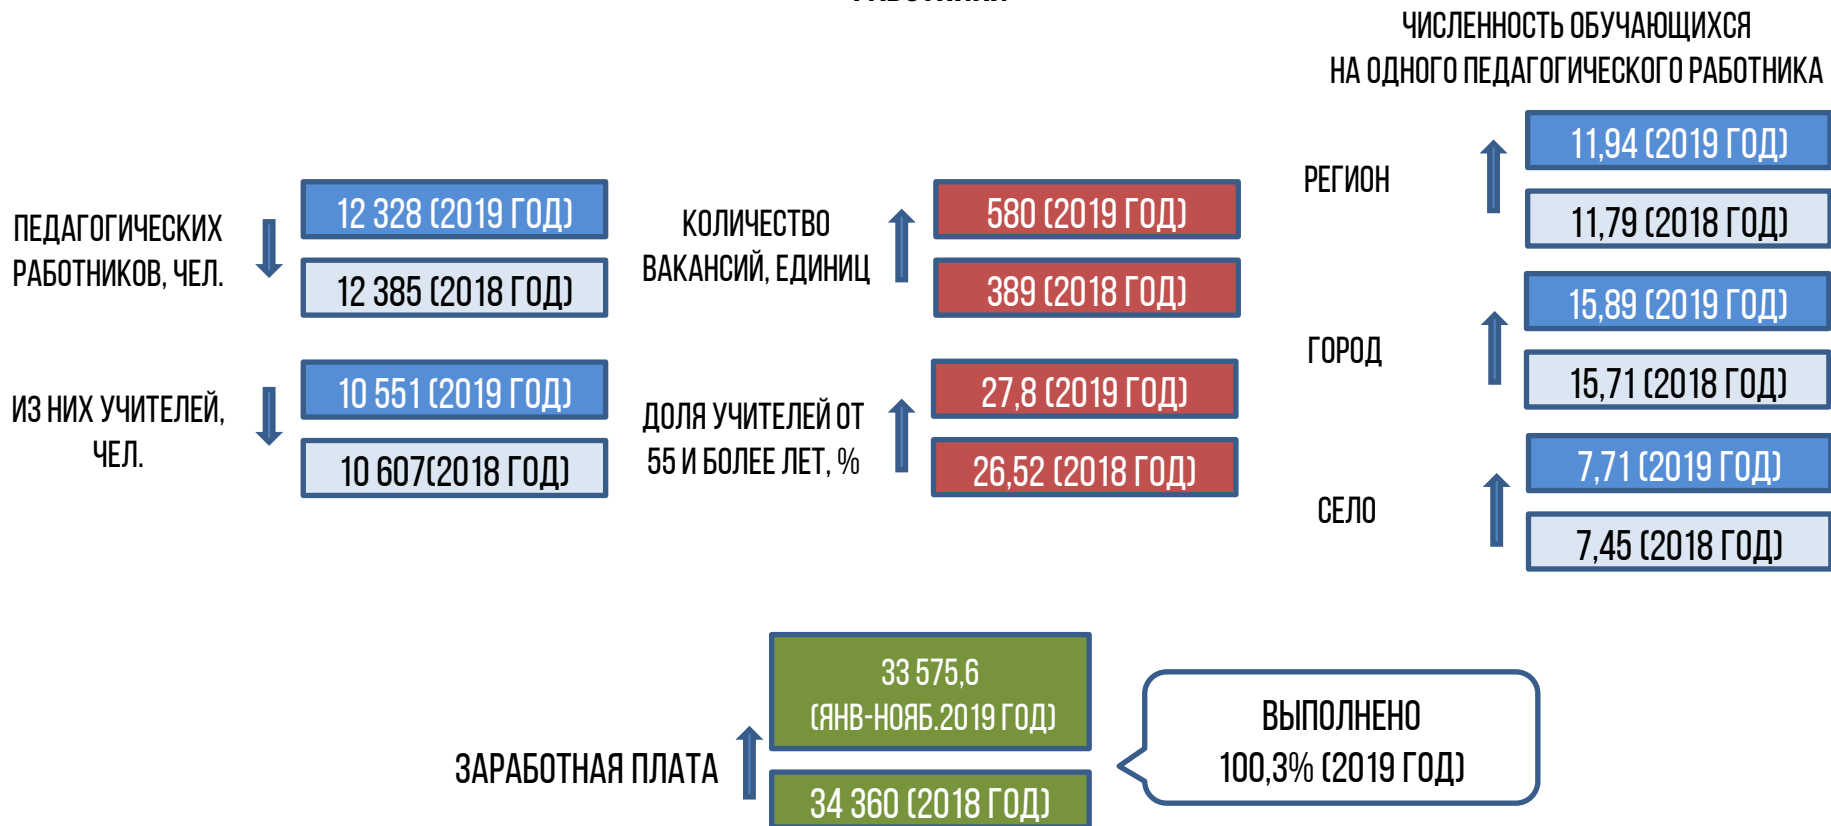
ЧИСЛЕННОСТЬ ОБУЧАЮЩИХСЯ НА ОДНОГО ПЕДАГОГИЧЕСКОГО РАБОТНИКА

ПЕДАГОГИЧЕСКИХ РАБОТНИКОВ, ЧЕЛ.

12 328 (2019 ГОД)

12 385 (2018 ГОД)

КОЛИЧЕСТВО ВАКАНСИЙ, ЕДИНИЦ

580 (2019 ГОД)

389 (2018 ГОД)

РЕГИОН

11,94 (2019 ГОД)

11,79 (2018 ГОД)

ИЗ НИХ УЧИТЕЛЕЙ, ЧЕЛ.

10 551 (2019 ГОД)

10 607(2018 ГОД)

ДОЛЯ УЧИТЕЛЕЙ ОТ 55 И БОЛЕЕ ЛЕТ, %

27,8 (2019 ГОД)

26,52 (2018 ГОД)

ГОРОД

15,89 (2019 ГОД)

15,71 (2018 ГОД)

СЕЛО

7,71 (2019 ГОД)

7,45 (2018 ГОД)

ЗАРАБОТНАЯ ПЛАТА

33 575,6 (ЯНВ-НОЯБ.2019 ГОД)

34 360 (2018 ГОД)

ВЫПОЛНЕНО 100,3% (2019 ГОД)